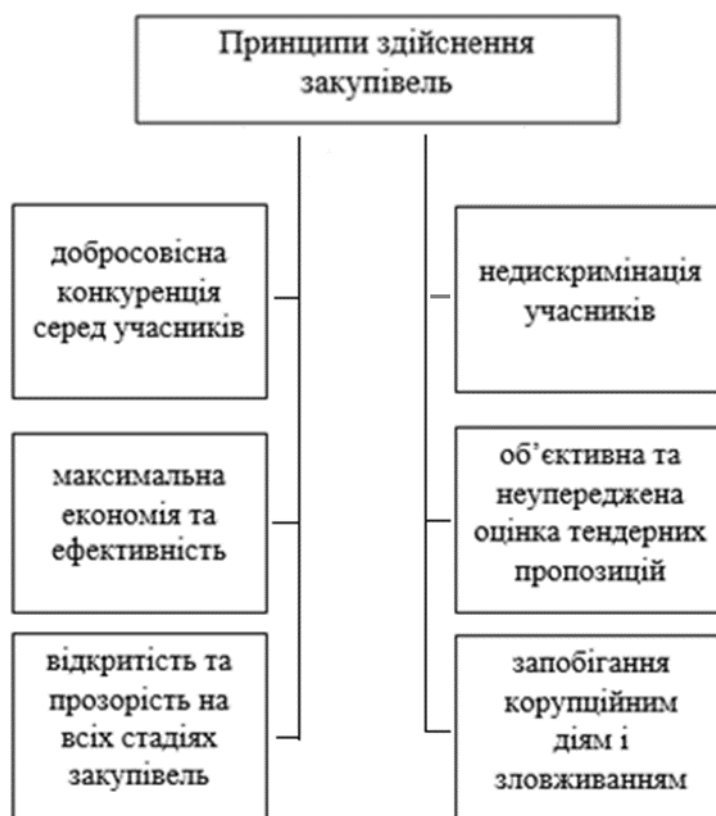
Принципи здійснення закупівель

добросовісна конкуренція серед учасників

максимальна економія та ефективність

відкритість та прозорість на всіх стадіях закупівель

недискримінація учасників

об'єктивна та неупереджена оцінка тендерних пропозицій

запобігання корупційним діям і зловживанням